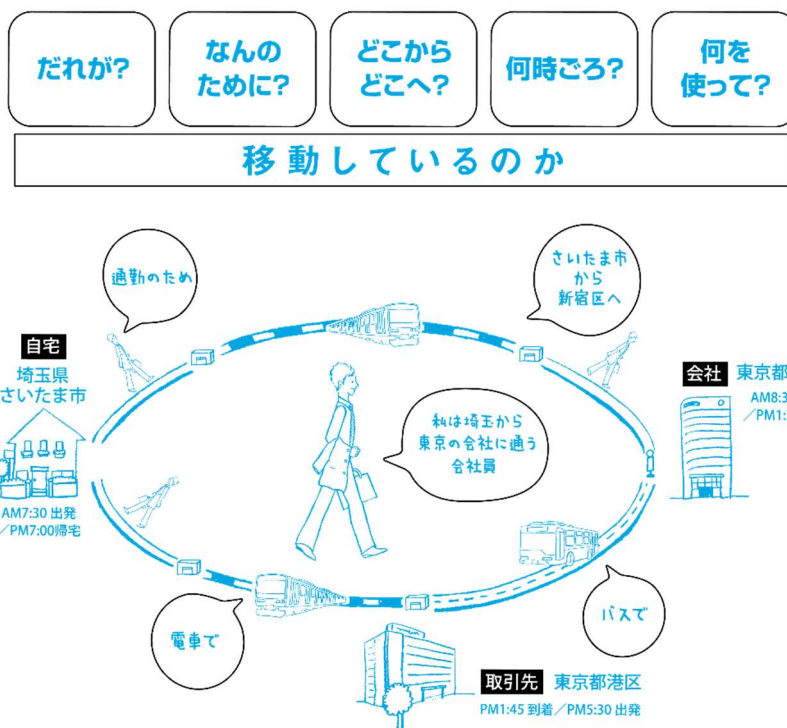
だれが?

なんのために?

どこからどこへ?

何時ごろ?

何を使って?

移動しているのか

通勤のため

さいたま市から新宿区へ

自宅
埼玉県さいたま市

AM7:30 出発／PM7:00帰宅

私は埼玉から東京の会社に通う会社員

会社 東京都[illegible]
AM8:3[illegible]
／PM1:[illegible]

電車で

バスで

取引先 東京都港区
PM1:45 到着／PM5:30 出発